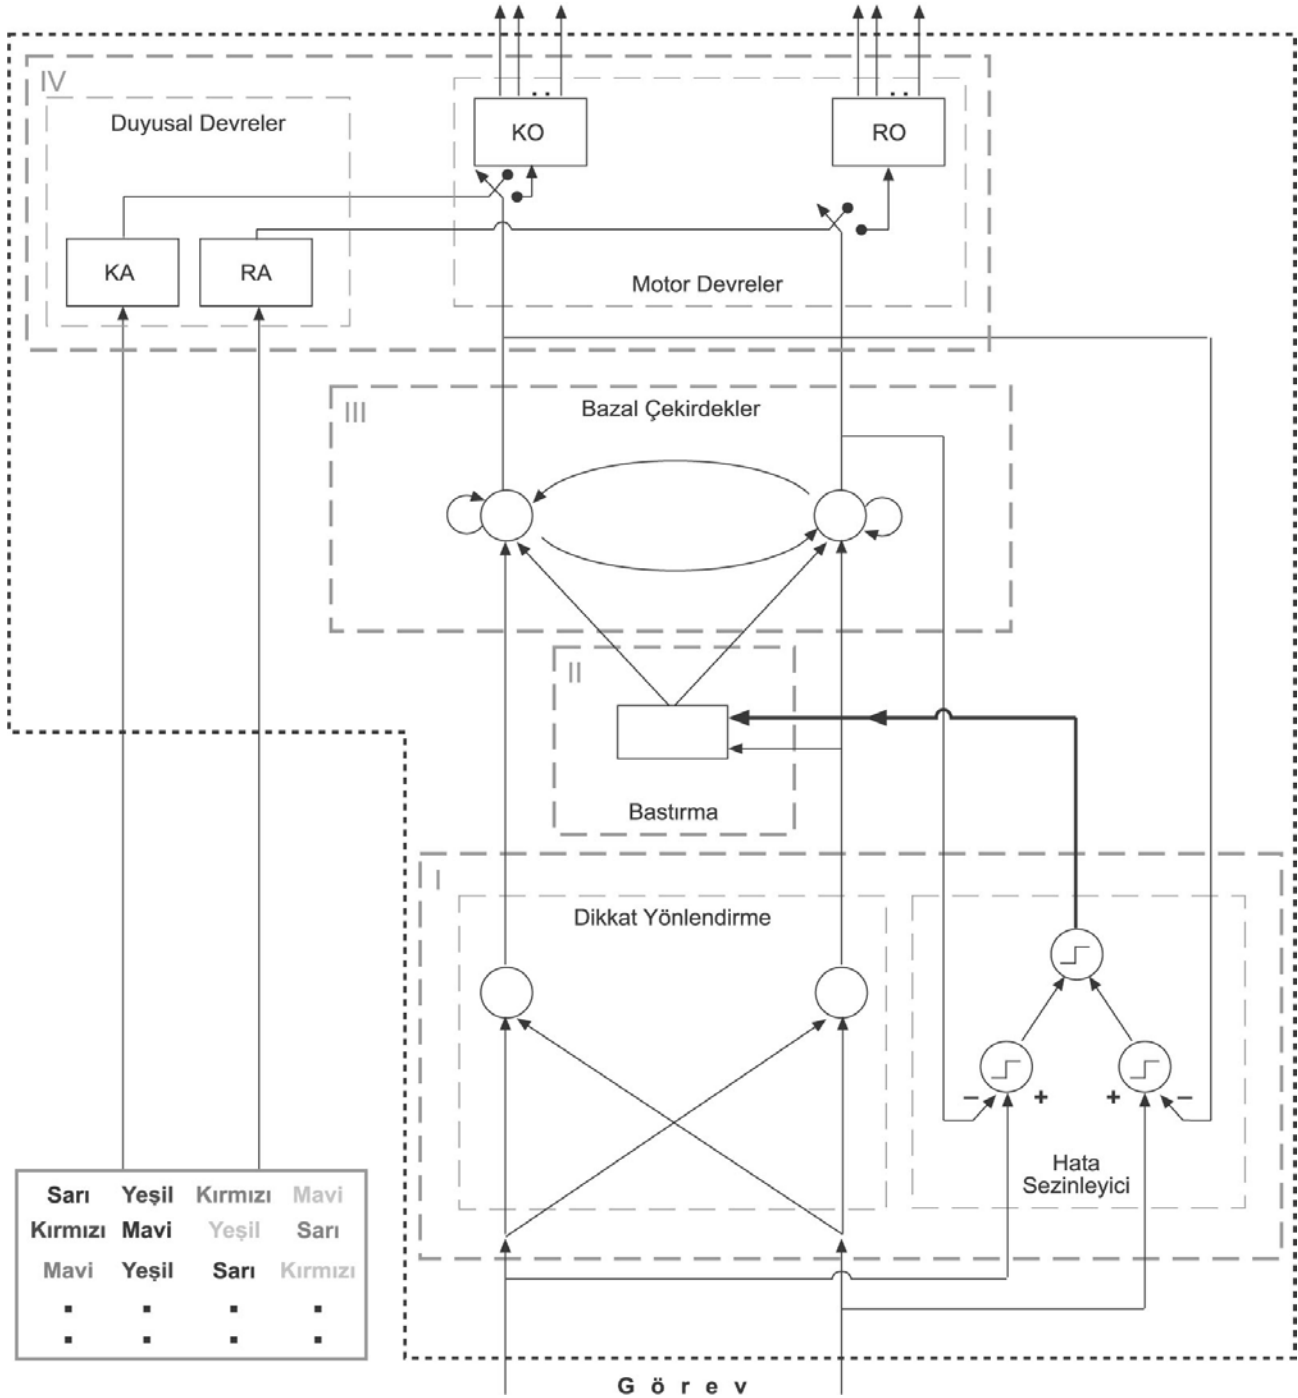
IV

Duyusal Devreler

KA

RA

KO

RO

Motor Devreler

III

Bazal Çekirdekler

II

Bastırma

I

Dikkat Yönlendirme

Hata Sezinleyici

− +

+ −

| Sarı | Yeşil | Kırmızı | Mavi |
|---|---|---|---|
| Kırmızı | Mavi | Yeşil | Sarı |
| Mavi | Yeşil | Sarı | Kırmızı |
| : | : | : | : |

G ö r e v